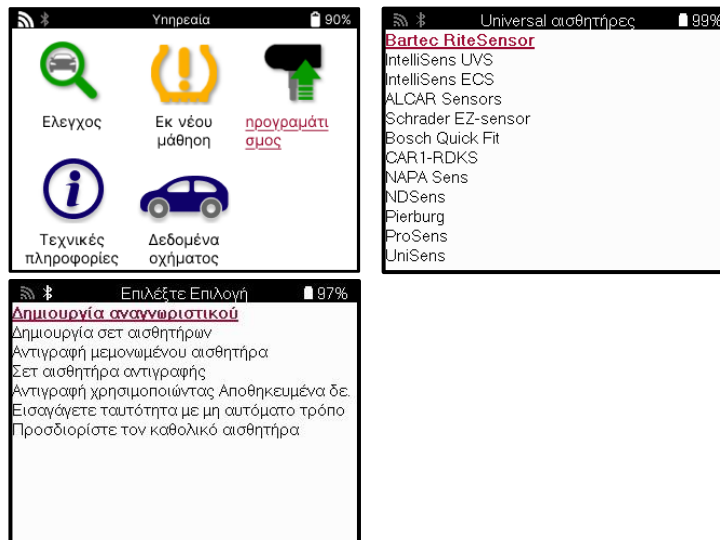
Υπηρεσία 90%

Ελεγχος

Εκ νέου μάθηση

προγραμάτισμος

Τεχνικές πληροφορίες

Δεδομένα οχήματος

Universal αισθητήρες 99%

Bartec RiteSensor
IntelliSens UVS
IntelliSens ECS
ALCAR Sensors
Schrader EZ-sensor
Bosch Quick Fit
CAR1-RDKS
NAPA Sens
NDSens
Pierburg
ProSens
UniSens

Επιλέξτε Επιλογή 97%

Δημιουργία αναγνωριστικού
Δημιουργία σετ αισθητήρων
Αντιγραφή μεμονωμένου αισθητήρα
Σετ αισθητήρα αντιγραφής
Αντιγραφή χρησιμοποιώντας Αποθηκευμένα δε.
Εισαγάγετε ταυτότητα με μη αυτόματο τρόπο
Προσδιορίστε τον καθολικό αισθητήρα